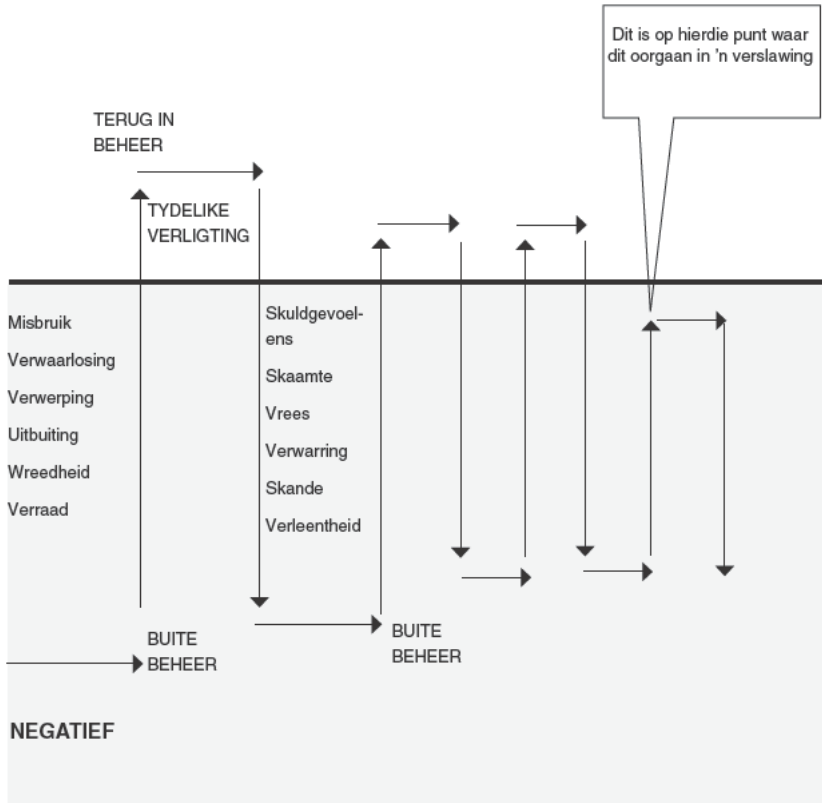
Dit is op hierdie punt waar dit oorgaan in 'n verslawing

TERUG IN BEHEER

TYDELIKE VERLIGTING

Misbruik
Verwaarlosing
Verwerping
Uitbuiting
Wreedheid
Verraad

Skuldgevoelens
Skaamte
Vrees
Verwarring
Skande
Verleentheid

BUITE BEHEER

BUITE BEHEER

NEGATIEF